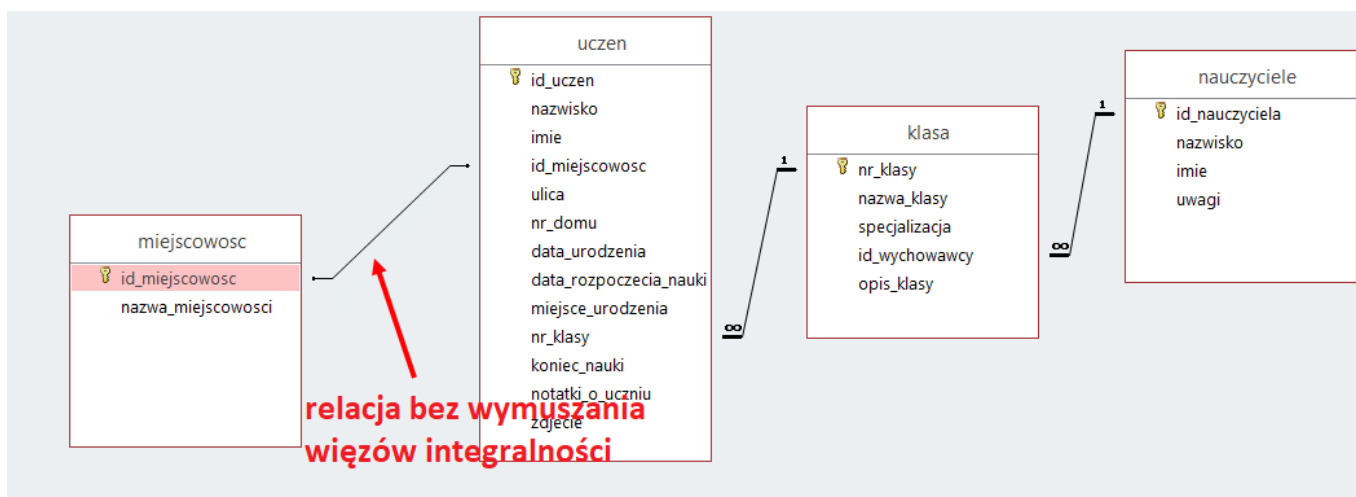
miejscowosc

id_miejscowosc
nazwa_miejscowosci

uczen

id_uczen
nazwisko
imie
id_miejscowosc
ulica
nr_domu
data_urodzenia
data_rozpoczecia_nauki
miejsce_urodzenia
nr_klasy
koniec_nauki
notatki_o_uczniu
zdjecie

klasa

nr_klasy
nazwa_klasy
specjalizacja
id_wychowawcy
opis_klasy

nauczyciele

id_nauczyciela
nazwisko
imie
uwagi

1
∞
1
∞

relacja bez wymuszania więzów integralności